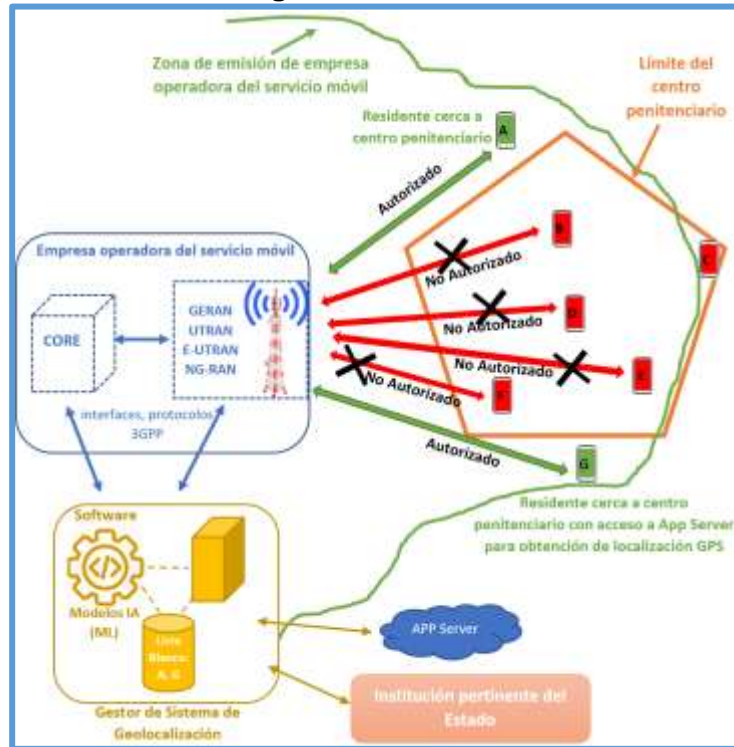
Zona de emisión de empresa operadora del servicio móvil

Limite del centro penitenciario

Residente cerca a centro penitenciario

A

Autorizado

B

C

D

E

F

No Autorizado

No Autorizado

No Autorizado

No Autorizado

Empresa operadora del servicio móvil

CORE

GERAN
UTRAN
E-UTRAN
NG-RAN

interfaces, protocolos 3GPP

Autorizado

G

Residente cerca a centro penitenciario con acceso a App Server para obtención de localización GPS

Software

Modelos IA (ML)

Lista Blanca: A, G

APP Server

Institución pertinente del Estado

Gestor de Sistema de Geolocalización